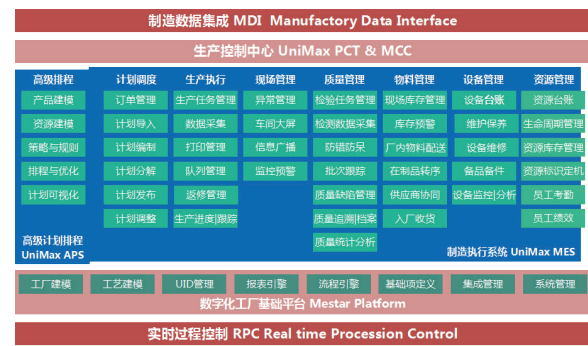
制造数据集成 MDI Manufactory Data Interface

生产控制中心 UniMax PCT & MCC

| 高级排程 | 计划调度 | 生产执行 | 现场管理 | 质量管理 | 物料管理 | 设备管理 | 资源管理 |
|---|---|---|---|---|---|---|---|
| 产品建模 | 订单管理 | 生产任务管理 | 异常管理 | 检验任务管理 | 现场库存管理 | 设备台账 | 资源台账 |
| 资源建模 | 计划导入 | 数据采集 | 车间大屏 | 检测数据采集 | 库存预警 | 维护保养 | 生命周期管理 |
| 策略与规则 | 计划编制 | 打印管理 | 信息广播 | 防错防呆 | 厂内物料配送 | 设备维修 | 资源库存管理 |
| 排程与优化 | 计划分解 | 队列管理 | 监控预警 | 批次跟踪 | 在制品转序 | 备品备件 | 资源标识定机 |
| 计划可视化 | 计划发布 | 返修管理 | | 质量缺陷管理 | 供应商协同 | 设备监控|分析 | 员工考勤 |
| | 计划调整 | 生产进度|跟踪 | | 质量追溯|档案 | 入厂收货 | | 员工绩效 |
| | | | | 质量统计分析 | | | |

高级计划排程 UniMax APS

制造执行系统 UniMax MES

工厂建模 | 工艺建模 | UID管理 | 报表引擎 | 流程引擎 | 基础项定义 | 集成管理 | 系统管理

数字化工厂基础平台 Mestar Platform

实时过程控制 RPC Real time Procession Control